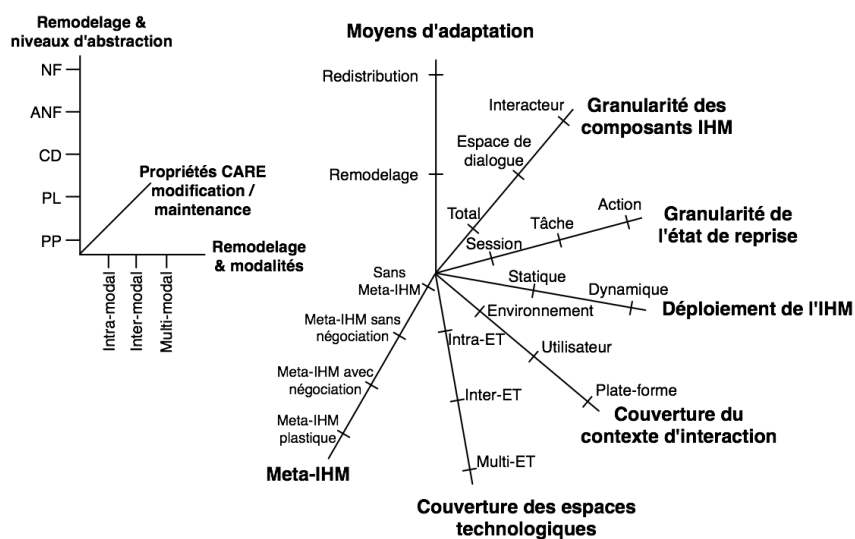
Remodelage & niveaux d'abstraction

NF
ANF
CD
PL
PP

Propriétés CARE modification / maintenance

Remodelage & modalités

Intra-modal
Inter-modal
Multi-modal

Moyens d'adaptation

Redistribution
Remodelage

Interacteur
Espace de dialogue
Granularité des composants IHM

Total
Session
Tâche
Action
Granularité de l'état de reprise

Statique
Dynamique
Déploiement de l'IHM

Environnement
Utilisateur
Plate-forme
Couverture du contexte d'interaction

Intra-ET
Inter-ET
Multi-ET
Couverture des espaces technologiques

Sans Meta-IHM
Meta-IHM sans négociation
Meta-IHM avec négociation
Meta-IHM plastique
Meta-IHM